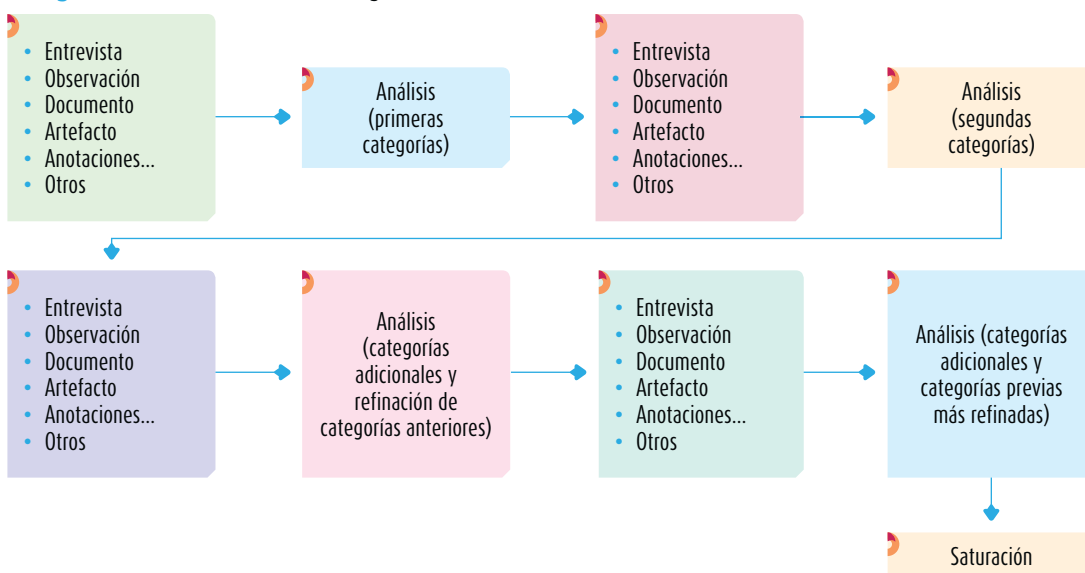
- Entrevista
- Observación
- Documento
- Artefacto
- Anotaciones...
- Otros

Análisis (primeras categorías)

- Entrevista
- Observación
- Documento
- Artefacto
- Anotaciones...
- Otros

Análisis (segundas categorías)

- Entrevista
- Observación
- Documento
- Artefacto
- Anotaciones...
- Otros

Análisis (categorías adicionales y refinación de categorías anteriores)

- Entrevista
- Observación
- Documento
- Artefacto
- Anotaciones...
- Otros

Análisis (categorías adicionales y categorías previas más refinadas)

Saturación